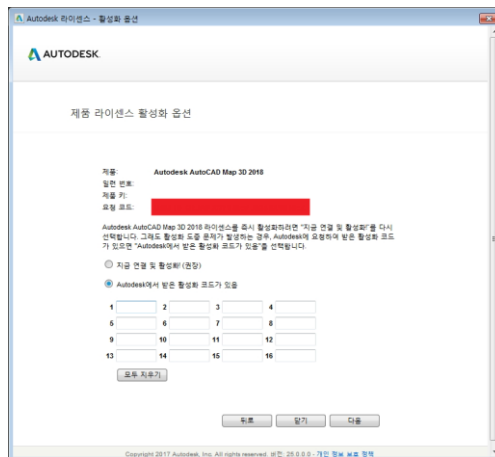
Autodesk 라이센스 - 활성화 옵션

AUTODESK.

제품 라이센스 활성화 옵션

제품: Autodesk AutoCAD Map 3D 2018
일련 번호:
제품 키:
요청 코드:

Autodesk AutoCAD Map 3D 2018 라이센스를 즉시 활성화하려면 "지금 연결 및 활성화!"를 다시 선택합니다. 그래도 활성화 도중 문제가 발생하는 경우, Autodesk에 요청하여 받은 활성화 코드가 있으면 "Autodesk에서 받은 활성화 코드가 있음"을 선택합니다.

지금 연결 및 활성화! (권장)

Autodesk에서 받은 활성화 코드가 있음

1 2 3 4
5 6 7 8
9 10 11 12
13 14 15 16

모두 지우기

뒤로 닫기 다음

Copyright 2017 Autodesk, Inc. All rights reserved. 버전: 26.0.0.0 - 개인 정보 보호 정책